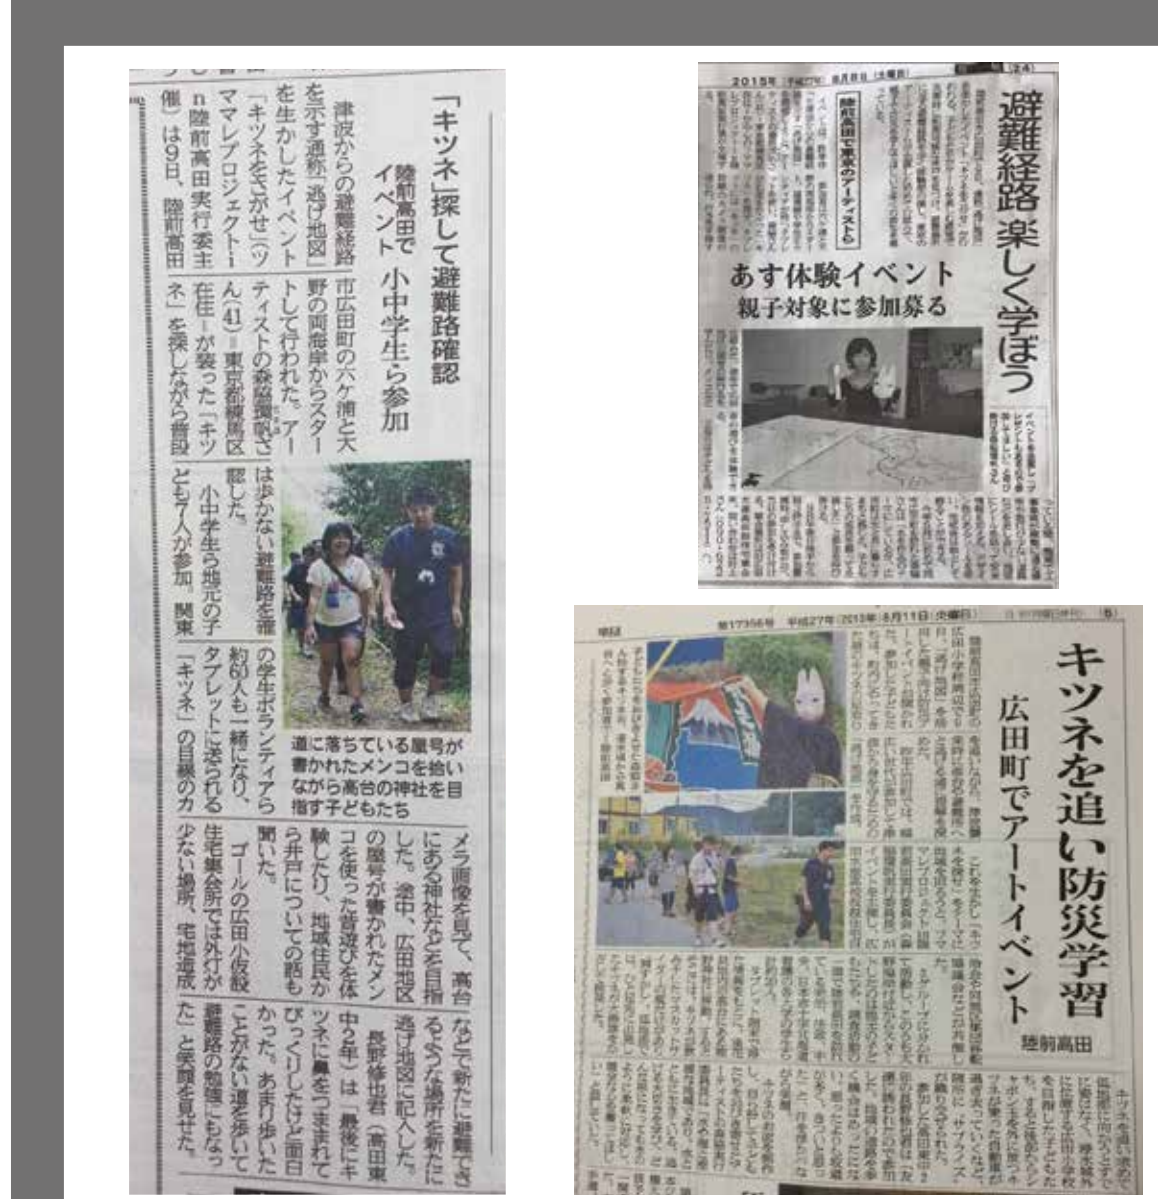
「キツネ」探して避難路確認

陸前高田でイベント　小中学生ら参加

津波からの避難経路を示す通称「逃げ地図」を生かしたイベント「キツネをさがせ（ツママレプロジェクト）ｉｎ陸前高田実行委主催）は９日、陸前高田市広田町の六ケ浦と大野の両海岸からスタートして行われた。アーティストの森結樹帆さん（41）＝東京都練馬区在住＝が装った「キツネ」を探しながら普段は歩かない避難路を確認した。

小中学生ら地元の子ども７人が参加。関東の学生ボランティアら約60人も一緒になり、タブレットに送られる「キツネ」の目線のカメラ画像を見て、高台にある神社などを目指した。途中、広田地区の屋号が書かれたメンコを使った昔遊びを体験したり、地域住民から井戸についての話を聞いた。

ゴールの広田小仮設住宅集会所では外灯が少ない場所、宅地造成などで新たに避難できるような場所を新たに逃げ地図に記入した。

長野修也君（高田東中２年）は「最後にキツネに鼻をつままれてびっくりしたけど面白かった。あまり歩いたことがない道を歩いて避難路の勉強になった」と笑顔を見せた。

道に落ちている屋号が書かれたメンコを拾いながら高台の神社を目指す子どもたち

2015年（平成27年）8月8日（土曜日）

避難経路 楽しく学ぼう

陸前高田で東京のアーティストら

あす体験イベント

親子対象に参加募る

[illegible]

第17356号　平成27年（2015年）8月11日（火曜日）

キツネを追い防災学習

広田町でアートイベント

陸前高田

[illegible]